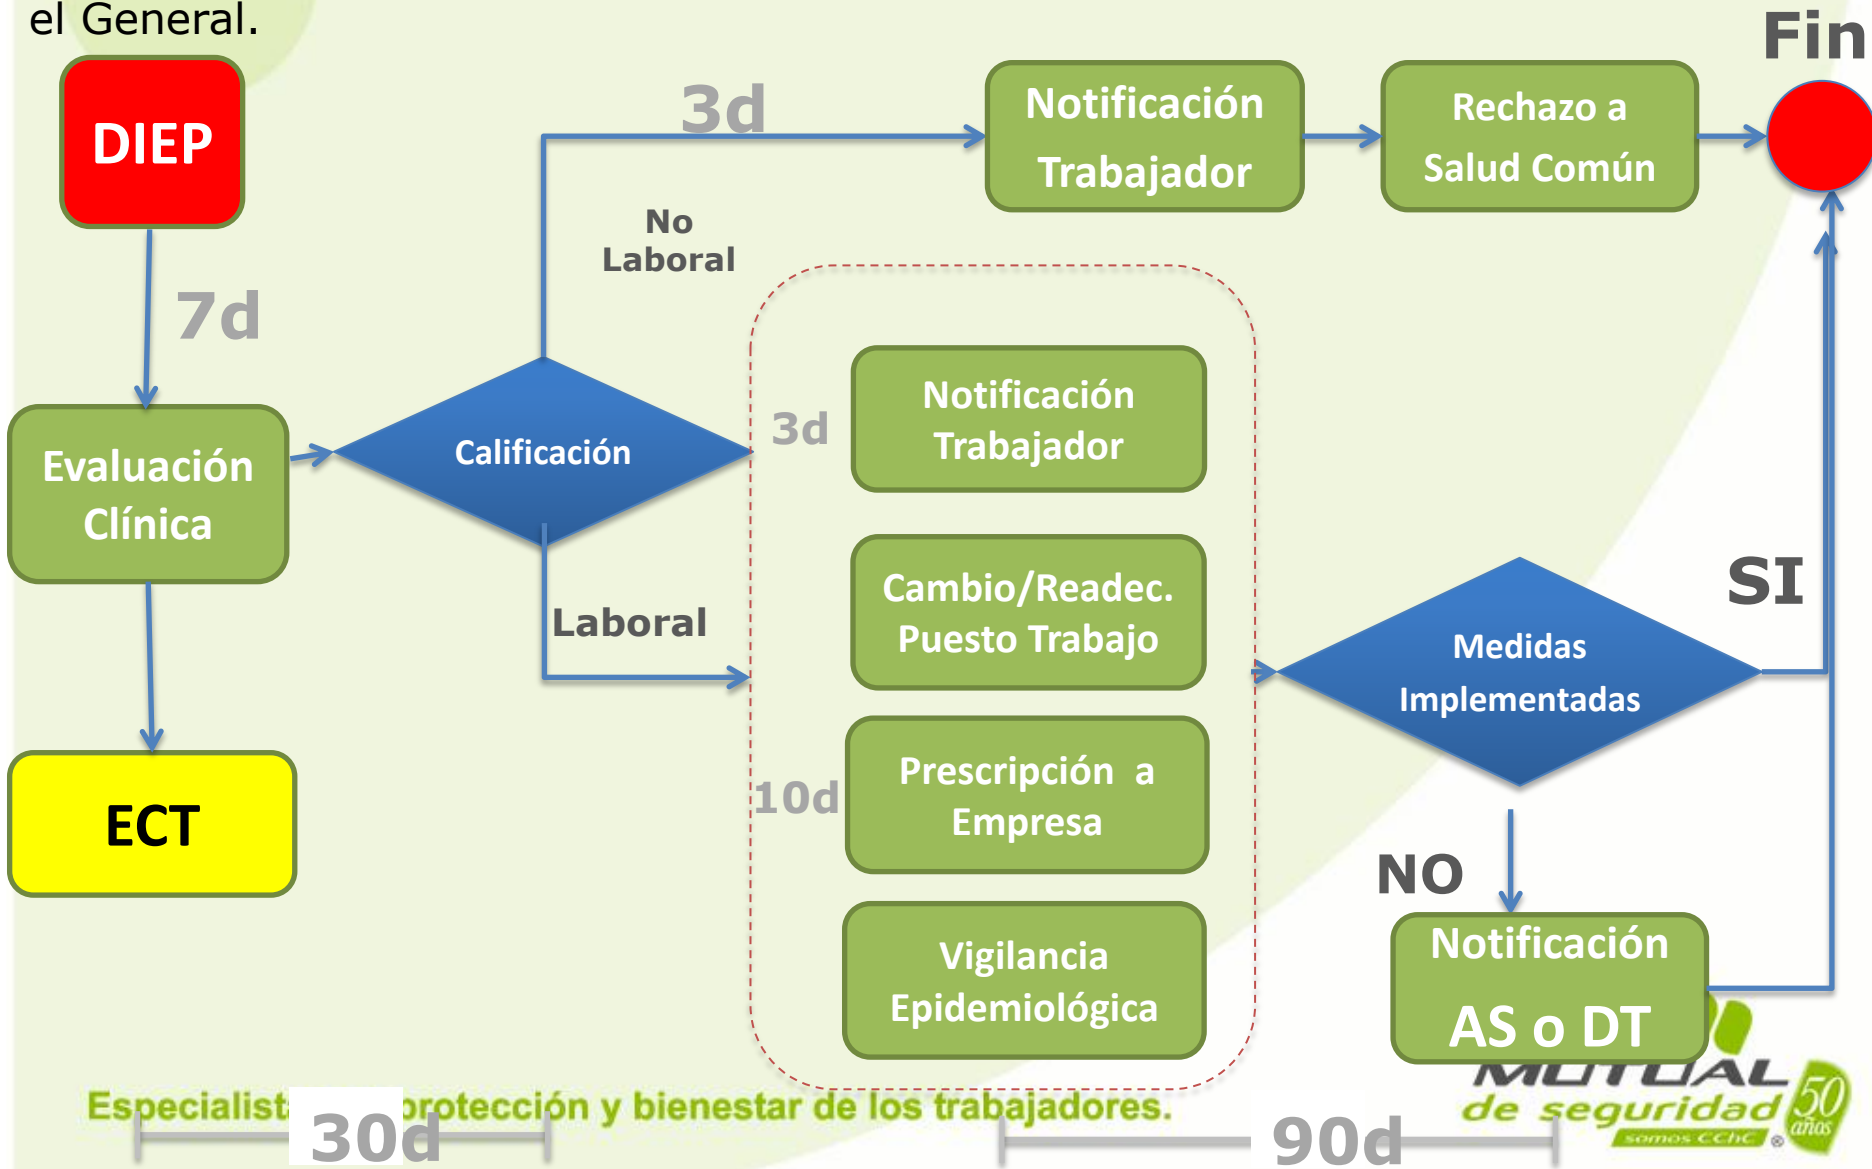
el General.

DIEP

7d

Evaluación Clínica

ECT

Calificación

No Laboral

3d

Notificación Trabajador

Rechazo a Salud Común

Fin

Laboral

3d

Notificación Trabajador

Cambio/Readec. Puesto Trabajo

10d

Prescripción a Empresa

Vigilancia Epidemiológica

Medidas Implementadas

SI

NO

Notificación AS o DT

Especialist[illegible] protección y bienestar de los trabajadores.

30d

90d

MUTUAL de seguridad somos CChC 50 años